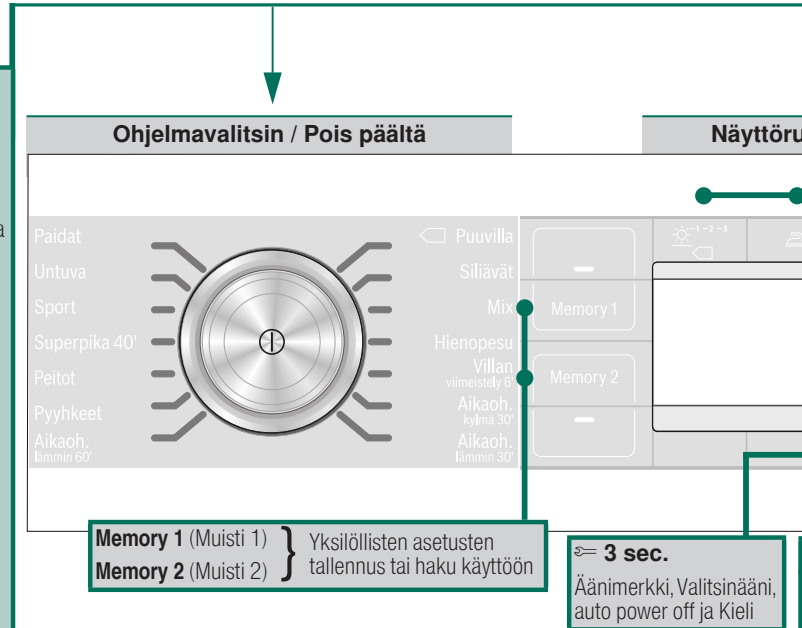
Ohjelmavalitsin / Pois päältä

Näyttöru

a

Paidat
Untuva
Sport
Superpika 40'
Peitot
Pyyhkeet
Aikaoh.
lämmin 60'

Puuvilla
Siliävät
Mix
Hienopesu
Villan
viimeistely 6'
Aikaoh.
kylmä 30'
Aikaoh.
lämmin 30'

–
Memory 1
Memory 2
–

$^{-1-2-3}$

**Memory 1** (Muisti 1)
**Memory 2** (Muisti 2)
Yksilöllisten asetusten tallennus tai haku käyttöön

**3 sec.**
Äänimerkki, Valitsinääni, auto power off ja Kieli